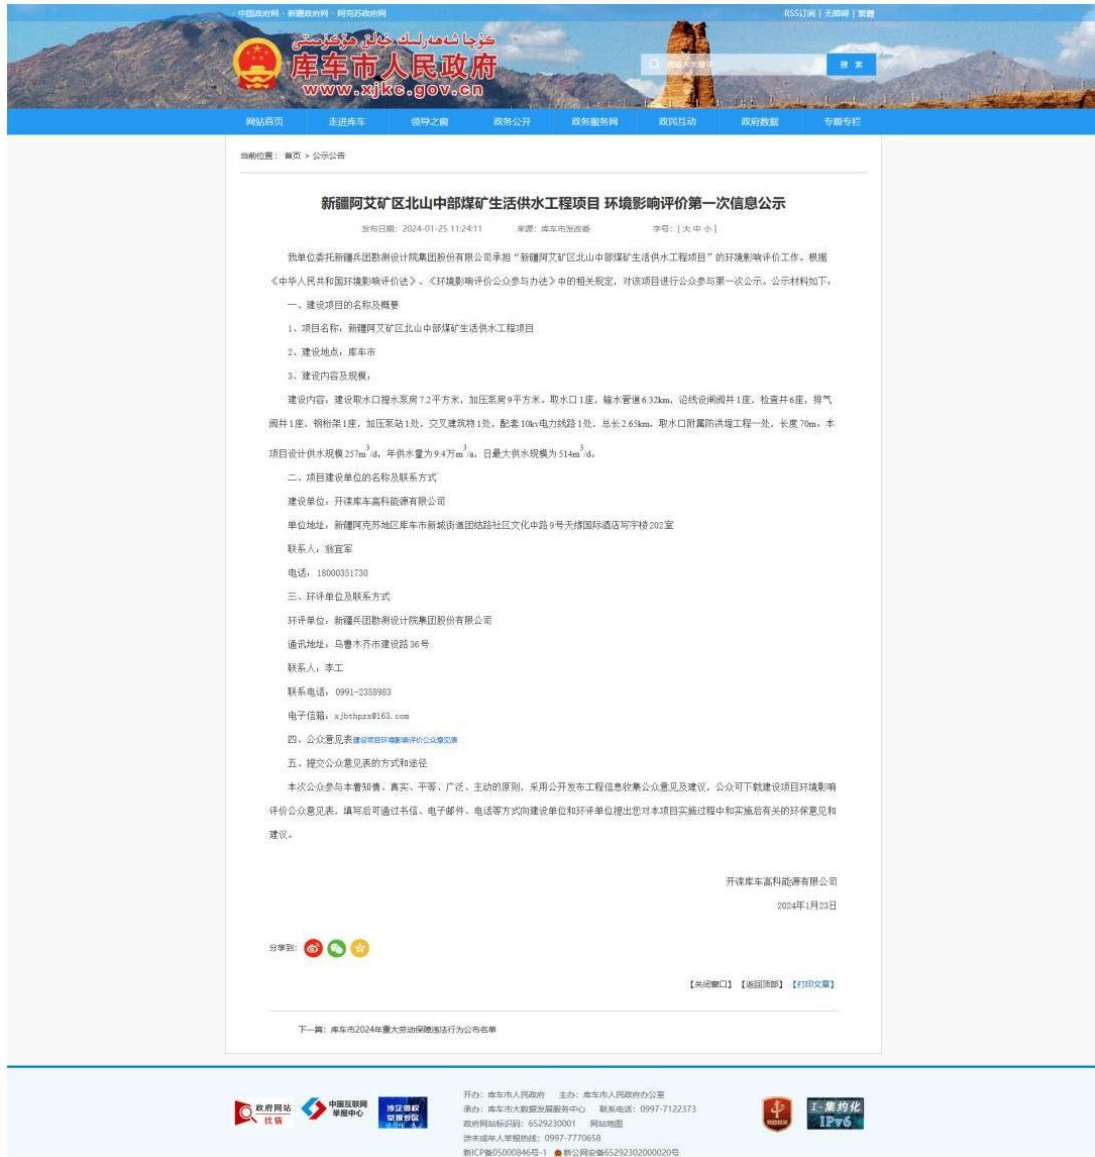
中国政府网 · 新疆政府网 · 阿克苏政府网

RSS订阅 | 无障碍 | 繁體

库车市人民政府
www.xjkc.gov.cn

搜索

网站首页　走进库车　领导之窗　政务公开　政务服务网　政民互动　政府数据　专题专栏

当前位置：首页 > 公示公告

新疆阿艾矿区北山中部煤矿生活供水工程项目 环境影响评价第一次信息公示

发布日期：2024-01-25 11:24:11　来源：库车市发改委　字号：[ 大 中 小 ]

我单位委托新疆兵团勘测设计院集团股份有限公司承担“新疆阿艾矿区北山中部煤矿生活供水工程项目”的环境影响评价工作。根据《中华人民共和国环境影响评价法》、《环境影响评价公众参与办法》中的相关规定，对该项目进行公众参与第一次公示。公示材料如下：

一、建设项目的名称及概要

1、项目名称：新疆阿艾矿区北山中部煤矿生活供水工程项目

2、建设地点：库车市

3、建设内容及规模：

建设内容：建设取水口提水泵房72平方米，加压泵房9平方米，取水口1座，输水管道6.32km，沿线设闸阀井1座，检查井6座，排气阀井1座，钢桁架1座，加压泵站1处，交叉建筑物1处，配套10kv电力线路1处，总长2.65km，取水口附属防洪堤工程一处，长度70m。本项目设计供水规模257$m^3$/d，年供水量为9.4万$m^3$/a，日最大供水规模为314$m^3$/d。

二、项目建设单位的名称及联系方式

建设单位：开滦库车高科能源有限公司

单位地址：新疆阿克苏地区库车市新城街道团结路社区文化中路9号天缘国际酒店写字楼202室

联系人：翁宜军

电话：18000351730

三、环评单位及联系方式

环评单位：新疆兵团勘测设计院集团股份有限公司

通讯地址：乌鲁木齐市建设路36号

联系人：李工

联系电话：0991-2358983

电子信箱：xjbthpzx@163.com

四、公众意见表建设项目环境影响评价公众意见表

五、提交公众意见表的方式和途径

本次公众参与本着知情、真实、平等、广泛、主动的原则，采用公开发布工程信息收集公众意见及建议，公众可下载建设项目环境影响评价公众意见表，填写后可通过书信、电子邮件、电话等方式向建设单位和环评单位提出您对本项目实施过程中和实施后有关的环保意见和建议。

开滦库车高科能源有限公司

2024年1月23日

分享到：

【关闭窗口】【返回顶部】【打印文章】

下一篇：库车市2024年重大劳动保障违法行为公布名单

政府网站找错　中国互联网举报中心

开办：库车市人民政府　主办：库车市人民政府办公室
承办：库车市大数据发展服务中心　联系电话：0997-7122373
政府网站标识码：6529230001　网站地图
涉未成年人举报热线：0997-7770658
新ICP备05000846号-1　新公网安备65292302000020号

IPv6